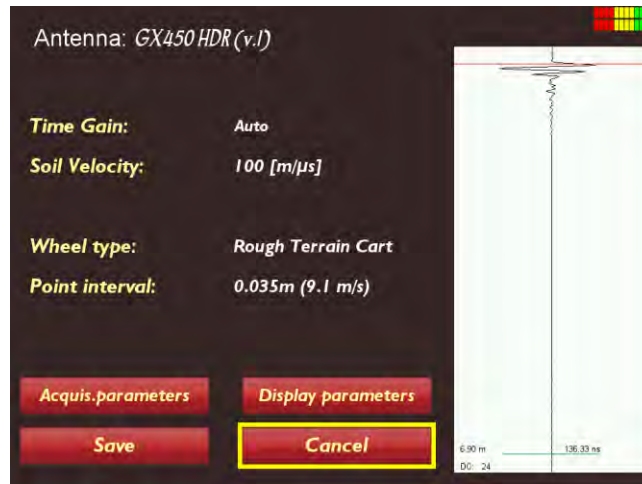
Antenna: GX450 HDR (v.I)

Time Gain: Auto

Soil Velocity: 100 [m/µs]

Wheel type: Rough Terrain Cart

Point interval: 0.035m (9.1 m/s)

Acquis.parameters

Display parameters

Save

Cancel

6.90 m

136.33 ns

DO: 24